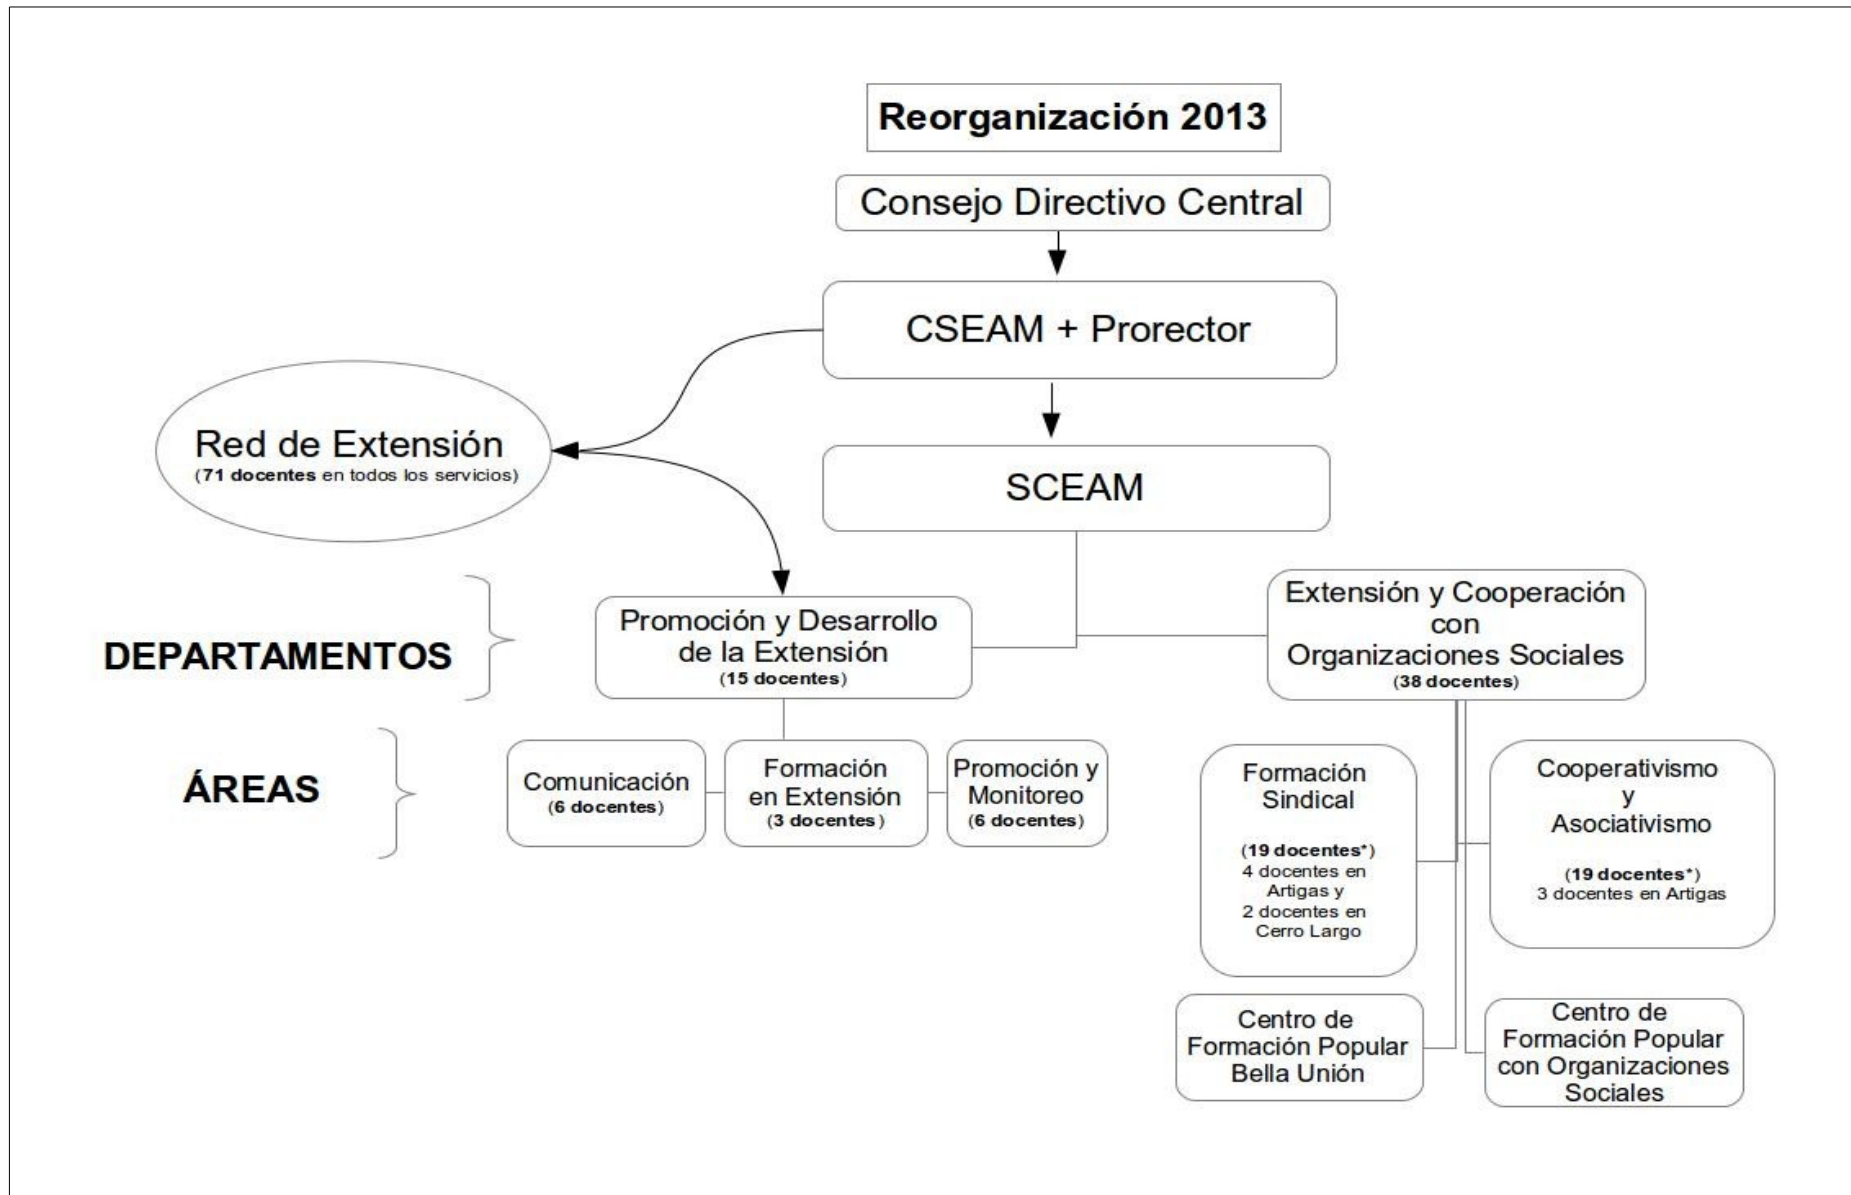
Reorganización 2013

Consejo Directivo Central

CSEAM + Prorector

Red de Extensión
(71 docentes en todos los servicios)

SCEAM

DEPARTAMENTOS

Promoción y Desarrollo de la Extensión
(15 docentes)

Extensión y Cooperación con Organizaciones Sociales
(38 docentes)

ÁREAS

Comunicación
(6 docentes)

Formación en Extensión
(3 docentes)

Promoción y Monitoreo
(6 docentes)

Formación Sindical
(19 docentes*)
4 docentes en Artigas y
2 docentes en Cerro Largo

Cooperativismo y Asociativismo
(19 docentes*)
3 docentes en Artigas

Centro de Formación Popular Bella Unión

Centro de Formación Popular con Organizaciones Sociales